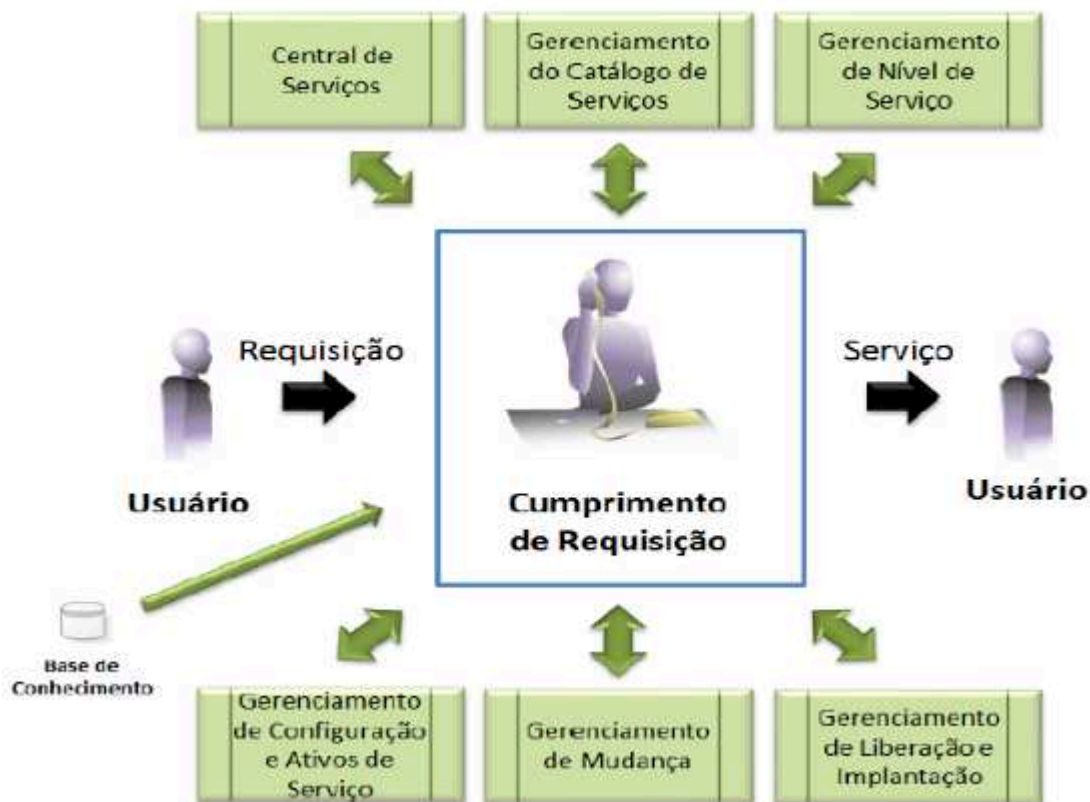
Central de Serviços

Gerenciamento do Catálogo de Serviços

Gerenciamento de Nível de Serviço

Requisição

Serviço

Usuário

Cumprimento de Requisição

Usuário

Base de Conhecimento

Gerenciamento de Configuração e Ativos de Serviço

Gerenciamento de Mudança

Gerenciamento de Liberação e Implantação